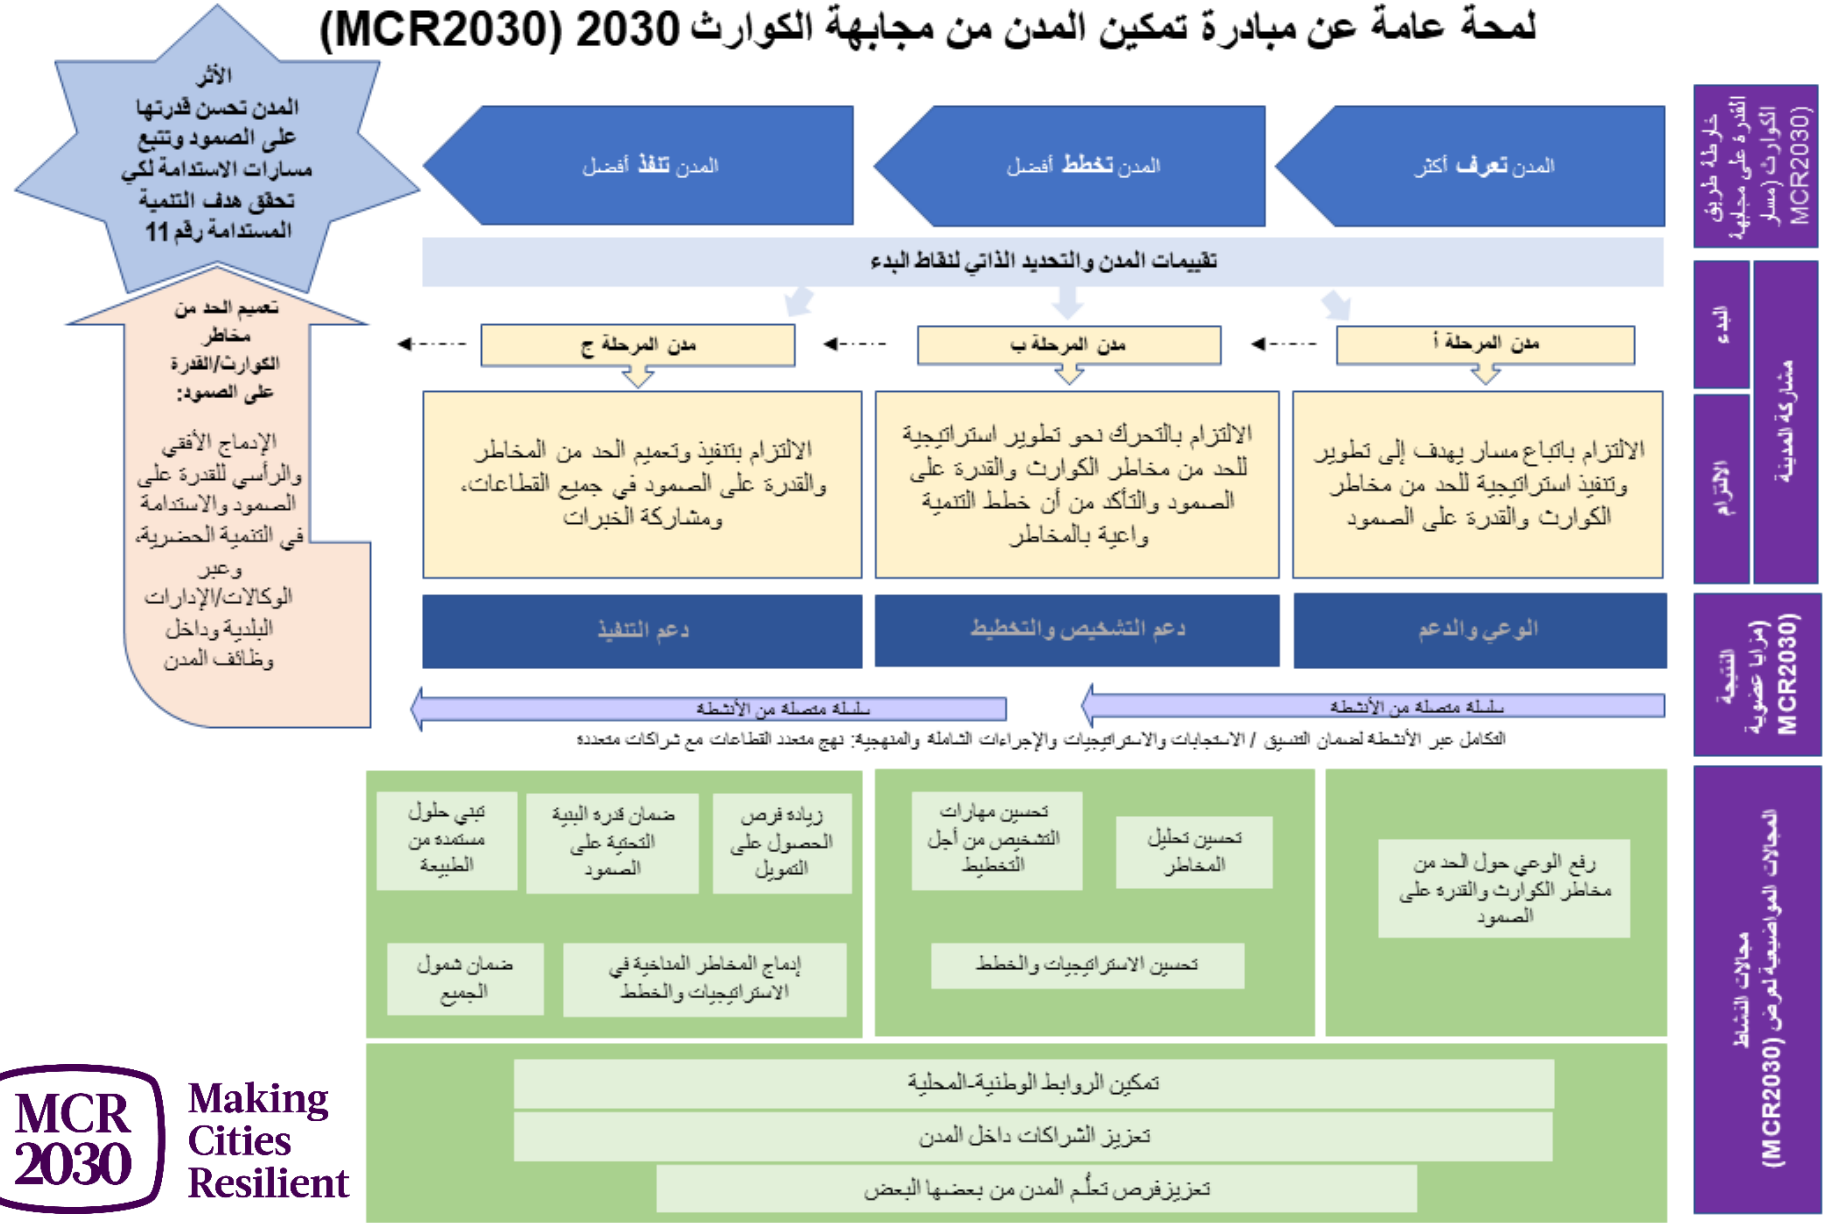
لمحة عامة عن مبادرة تمكين المدن من مجابهة الكوارث 2030 (MCR2030)

خارطة طريق القدرة على مجابهة الكوارث (مسار MCR2030)

المدن تعرف أكثر

المدن تخطط أفضل

المدن تنفذ أفضل

الأثر
المدن تحسن قدرتها على الصمود وتتبع مسارات الاستدامة لكي تحقق هدف التنمية المستدامة رقم 11

تقييمات المدن والتحديد الذاتي لنقاط البدء

مشاركة المدينة

البدء

مدن المرحلة أ

مدن المرحلة ب

مدن المرحلة ج

الالتزام

الالتزام باتباع مسار يهدف إلى تطوير وتنفيذ استراتيجية للحد من مخاطر الكوارث والقدرة على الصمود

الالتزام بالتحرك نحو تطوير استراتيجية للحد من مخاطر الكوارث والقدرة على الصمود والتأكد من أن خطط التنمية واعية بالمخاطر

الالتزام بتنفيذ وتعميم الحد من المخاطر والقدرة على الصمود في جميع القطاعات، ومشاركة الخبرات

تعميم الحد من مخاطر الكوارث/القدرة على الصمود:

الإدماج الأفقي والرأسي للقدرة على الصمود والاستدامة في التنمية الحضرية وعبر الوكالات/الإدارات البلدية وداخل وظائف المدن

النتيجة (مزايا عضوية MCR2030)

الوعي والدعم

دعم التشخيص والتخطيط

دعم التنفيذ

سلسلة متصلة من الأنشطة

سلسلة متصلة من الأنشطة

التكامل عبر الأنشطة لضمان التنسيق / الاستجابات والاستراتيجيات والإجراءات الشاملة والمنهجية: نهج متعدد القطاعات مع شراكات متعددة

مجالات النشاط (المجالات المواضيعية لعرض MCR2030)

رفع الوعي حول الحد من مخاطر الكوارث والقدرة على الصمود

تحسين تحليل المخاطر

تحسين مهارات التشخيص من أجل التخطيط

تحسين الاستراتيجيات والخطط

زيادة فرص الحصول على التمويل

ضمان قدرة البنية التحتية على الصمود

تبني حلول مستمدة من الطبيعة

إدماج المخاطر المناخية في الاستراتيجيات والخطط

ضمان شمول الجميع

تمكين الروابط الوطنية-المحلية

تعزيز الشراكات داخل المدن

تعزيزفرص تعلُّم المدن من بعضها البعض

MCR 2030
Making Cities Resilient